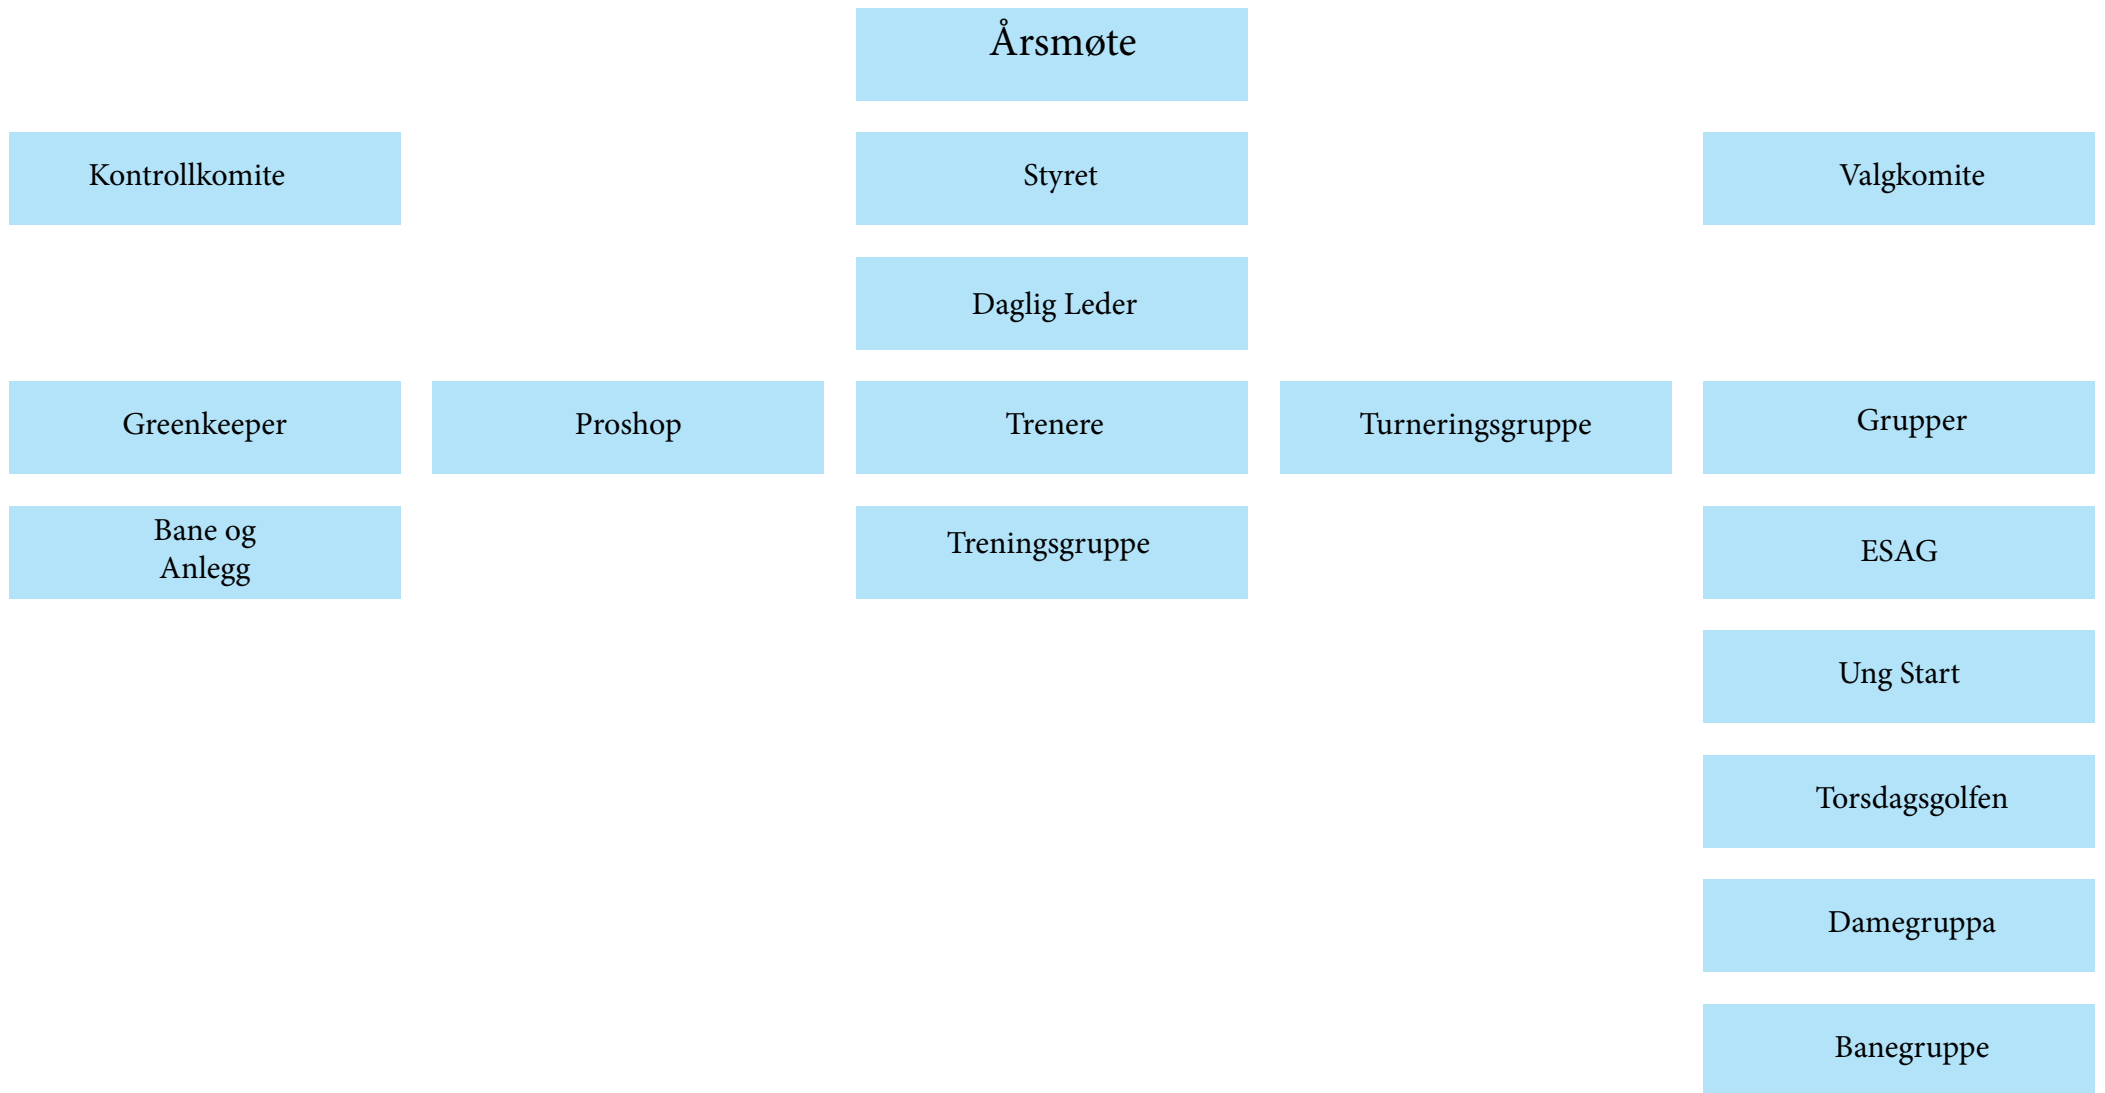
Årsmøte

Kontrollkomite

Styret

Valgkomite

Daglig Leder

Greenkeeper

Proshop

Trenere

Turneringsgruppe

Grupper

Bane og Anlegg

Treningsgruppe

ESAG

Ung Start

Torsdagsgolfen

Damegruppa

Banegruppe